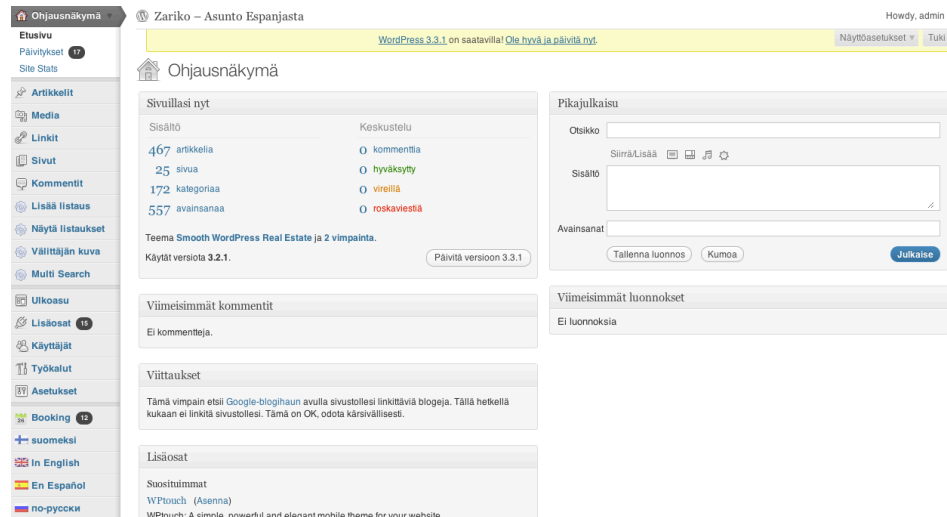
Ohjausnäkymä
Etusivu
Päivitykset 17
Site Stats
Artikkelit
Media
Linkit
Sivut
Kommentit
Lisää listaus
Näytä listaukset
Välittäjän kuva
Multi Search
Ulkoasu
Lisäosat 15
Käyttäjät
Työkalut
Asetukset
Booking 12
suomeksi
In English
En Español
по-русски

Zariko – Asunto Espanjasta

Howdy, admin

WordPress 3.3.1 on saatavilla! Ole hyvä ja päivitä nyt.

Näyttöasetukset ▾ Tuki

Ohjausnäkymä

Sivuillasi nyt

| Sisältö | Keskustelu |
|---|---|
| 467 artikkelia | 0 kommenttia |
| 25 sivua | 0 hyväksytty |
| 172 kategoriaa | 0 vireillä |
| 557 avainsanaa | 0 roskaviestiä |

Teema Smooth WordPress Real Estate ja 2 vimpainta.

Käytät versiota 3.2.1.

Päivitä versioon 3.3.1

Viimeisimmät kommentit

Ei kommentteja.

Viittaukset

Tämä vimpain etsii Google-blogihaun avulla sivustollesi linkittäviä blogeja. Tällä hetkellä kukaan ei linkitä sivustollesi. Tämä on OK, odota kärsivällisesti.

Lisäosat

Suosituimmat

WPtouch (Asenna)

WPtouch: A simple, powerful and elegant mobile theme for your website

Pikajulkaisu

Otsikko

Siirrä/Lisää

Sisältö

Avainsanat

Tallenna luonnos

Kumoa

Julkaise

Viimeisimmät luonnokset

Ei luonnoksia